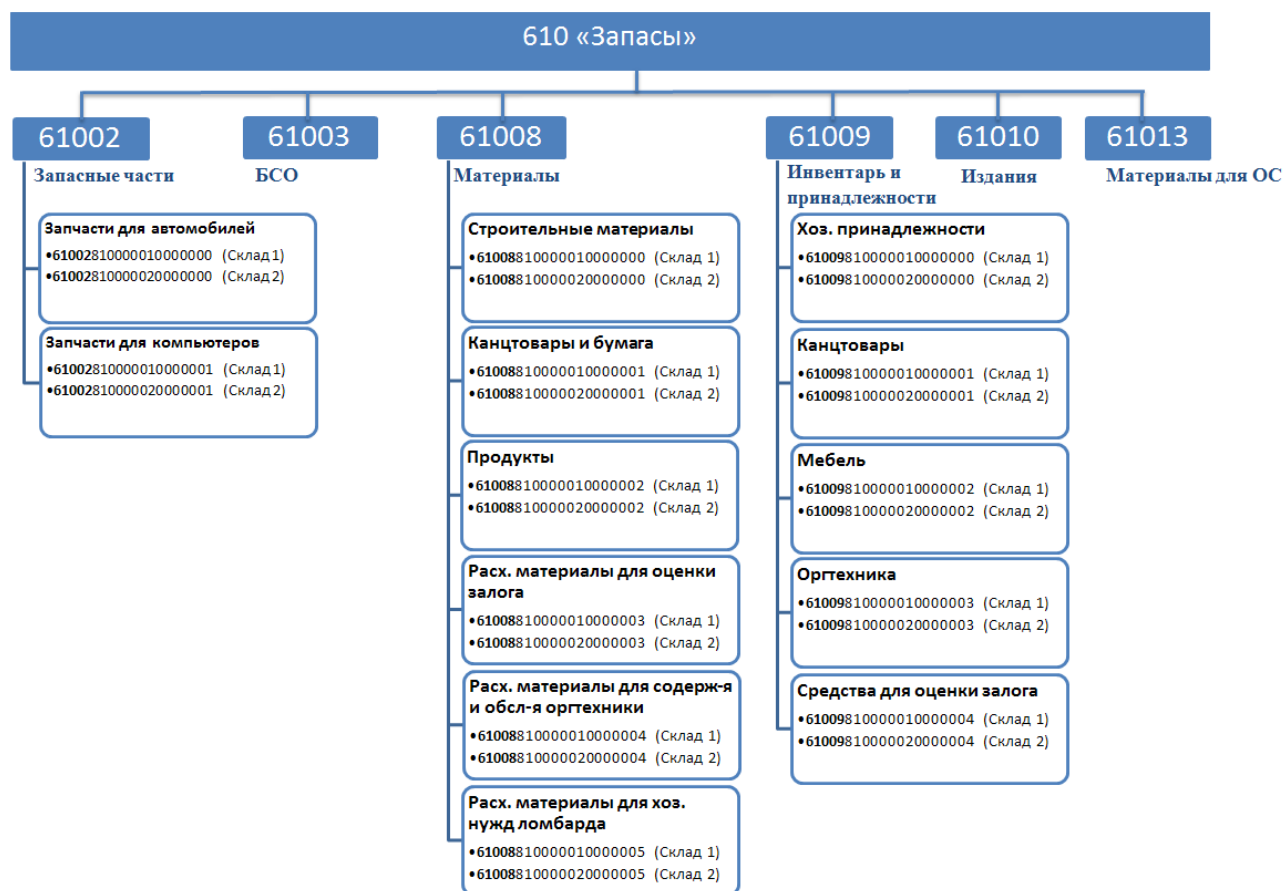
610 «Запасы»

61002
Запасные части

Запчасти для автомобилей
•61002810000010000000 (Склад 1)
•61002810000020000000 (Склад 2)

Запчасти для компьютеров
•61002810000010000001 (Склад 1)
•61002810000020000001 (Склад 2)

61003
БСО

61008
Материалы

Строительные материалы
•61008810000010000000 (Склад 1)
•61008810000020000000 (Склад 2)

Канцтовары и бумага
•61008810000010000001 (Склад 1)
•61008810000020000001 (Склад 2)

Продукты
•61008810000010000002 (Склад 1)
•61008810000020000002 (Склад 2)

Расх. материалы для оценки залога
•61008810000010000003 (Склад 1)
•61008810000020000003 (Склад 2)

Расх. материалы для содерж-я и обсл-я оргтехники
•61008810000010000004 (Склад 1)
•61008810000020000004 (Склад 2)

Расх. материалы для хоз. нужд ломбарда
•61008810000010000005 (Склад 1)
•61008810000020000005 (Склад 2)

61009
Инвентарь и принадлежности

Хоз. принадлежности
•61009810000010000000 (Склад 1)
•61009810000020000000 (Склад 2)

Канцтовары
•61009810000010000001 (Склад 1)
•61009810000020000001 (Склад 2)

Мебель
•61009810000010000002 (Склад 1)
•61009810000020000002 (Склад 2)

Оргтехника
•61009810000010000003 (Склад 1)
•61009810000020000003 (Склад 2)

Средства для оценки залога
•61009810000010000004 (Склад 1)
•61009810000020000004 (Склад 2)

61010
Издания

61013
Материалы для ОС